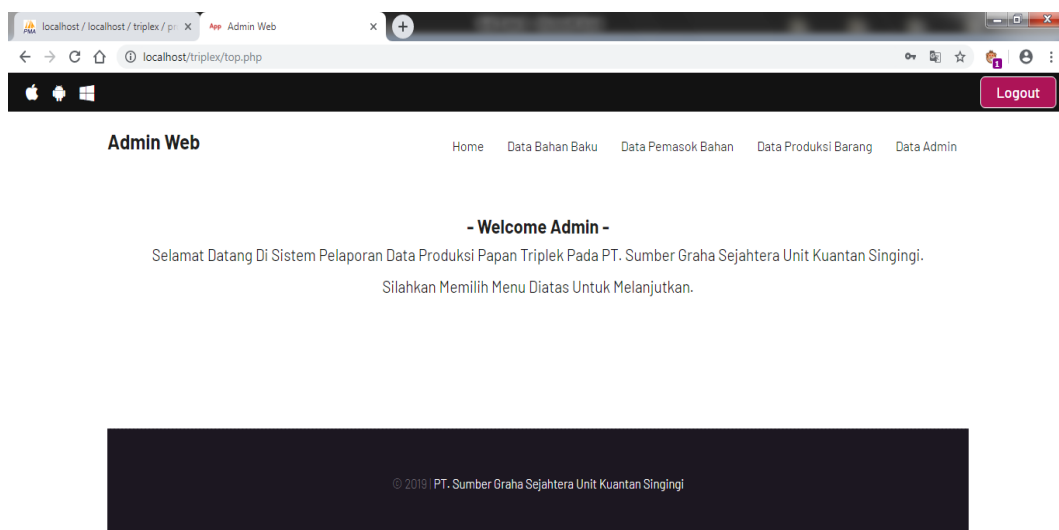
localhost / localhost / triplex / pr X
App Admin Web ×
localhost/triplex/top.php

Logout

Admin Web

Home Data Bahan Baku Data Pemasok Bahan Data Produksi Barang Data Admin

- Welcome Admin -

Selamat Datang Di Sistem Pelaporan Data Produksi Papan Triplek Pada PT. Sumber Graha Sejahtera Unit Kuantan Singingi.

Silahkan Memilih Menu Diatas Untuk Melanjutkan.

© 2019 | PT. Sumber Graha Sejahtera Unit Kuantan Singingi